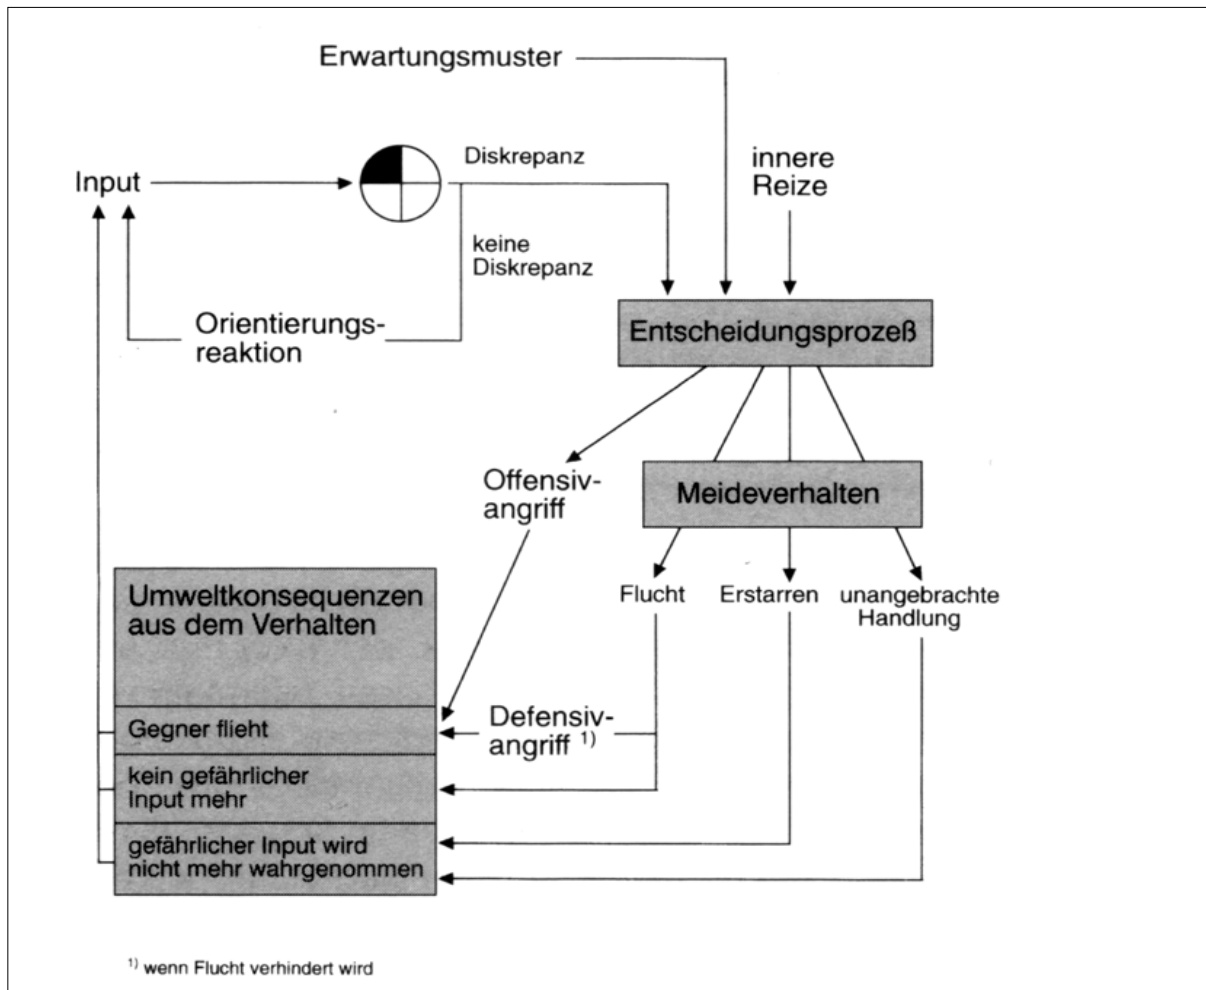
Erwartungsmuster

Input

Diskrepanz

innere Reize

keine Diskrepanz

Orientierungsreaktion

Entscheidungsprozeß

Offensivangriff

Meideverhalten

Flucht

Erstarren

unangebrachte Handlung

Umweltkonsequenzen aus dem Verhalten

Gegner flieht

Defensivangriff $^{1)}$

kein gefährlicher Input mehr

gefährlicher Input wird nicht mehr wahrgenommen

$^{1)}$ wenn Flucht verhindert wird